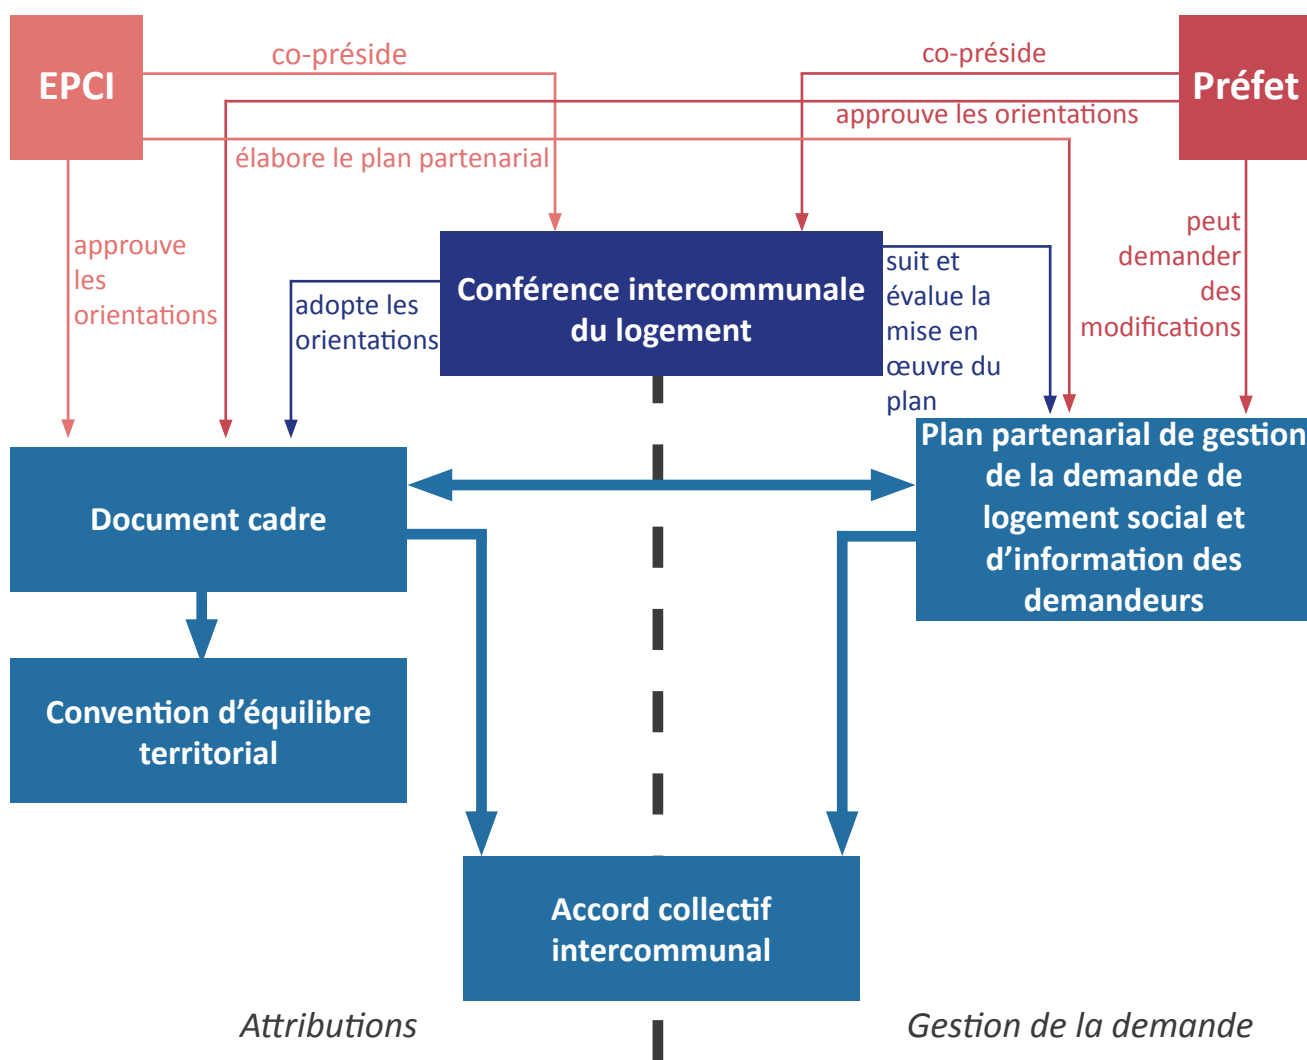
EPCI

co-préside

co-préside

Préfet

approuve les orientations

élabore le plan partenarial

approuve les orientations

peut demander des modifications

Conférence intercommunale du logement

adopte les orientations

suit et évalue la mise en œuvre du plan

Plan partenarial de gestion de la demande de logement social et d'information des demandeurs

Document cadre

Convention d'équilibre territorial

Accord collectif intercommunal

Attributions

Gestion de la demande